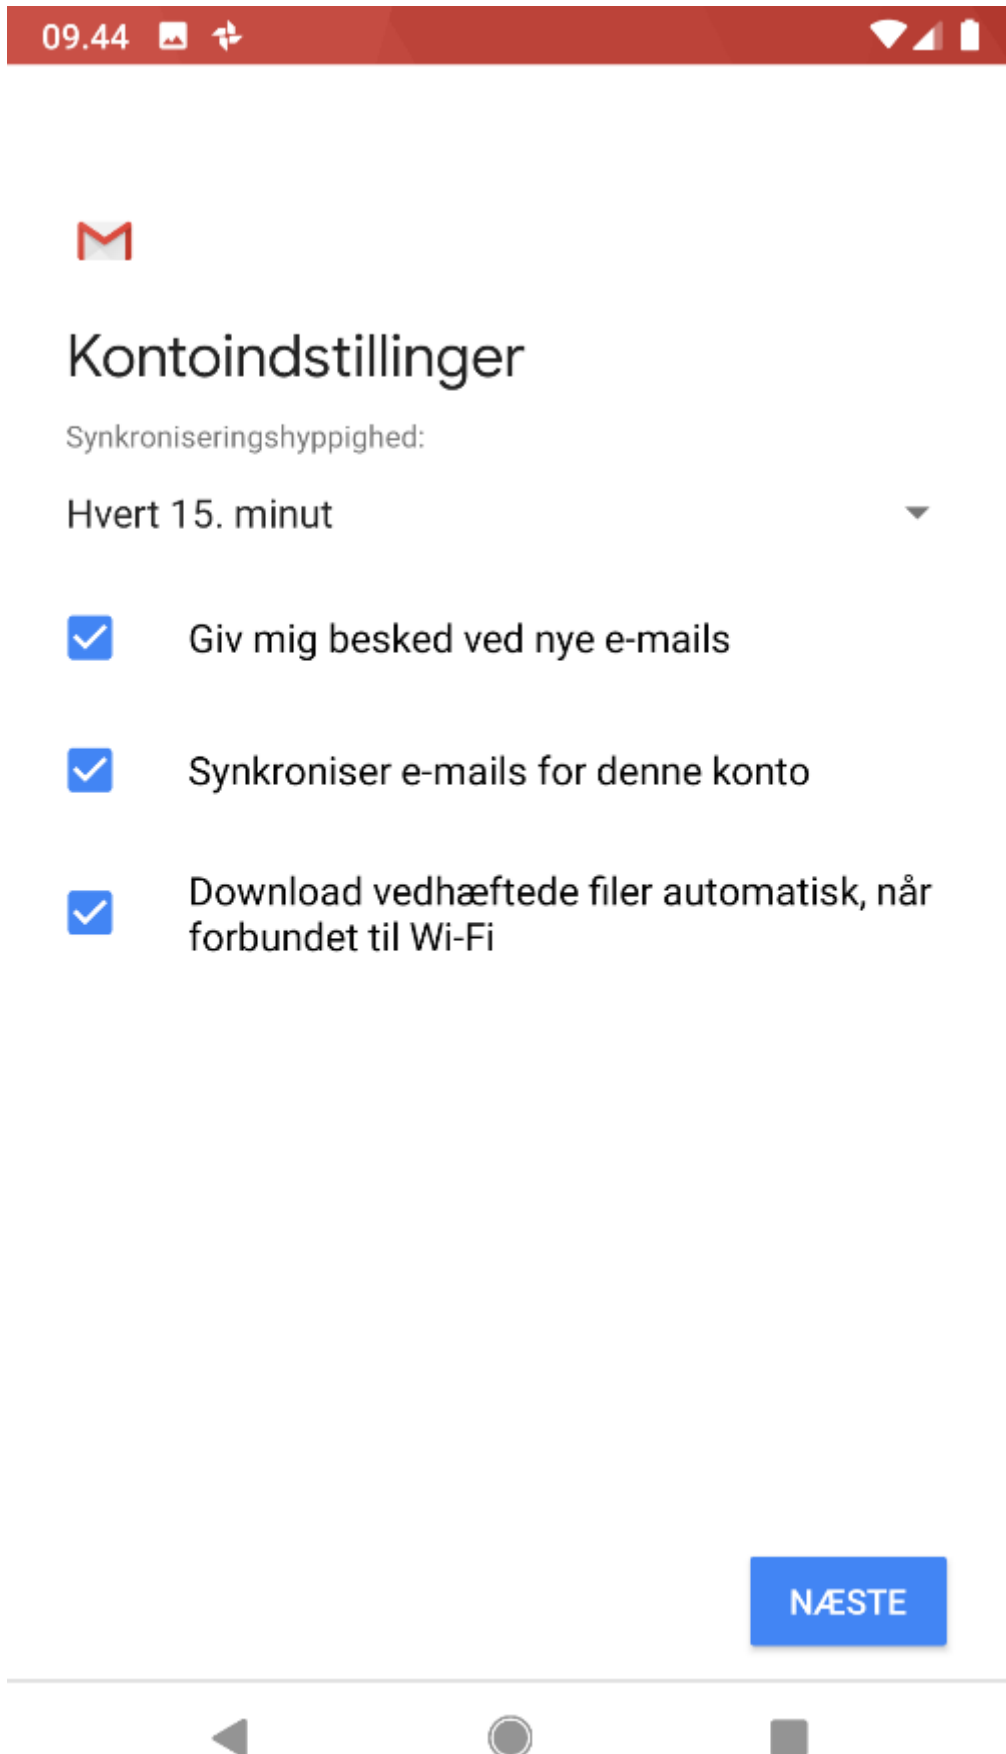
09.44

Kontoindstillinger

Synkroniseringshyppighed:

Hvert 15. minut

Giv mig besked ved nye e-mails

Synkroniser e-mails for denne konto

Download vedhæftede filer automatisk, når forbundet til Wi-Fi

NÆSTE